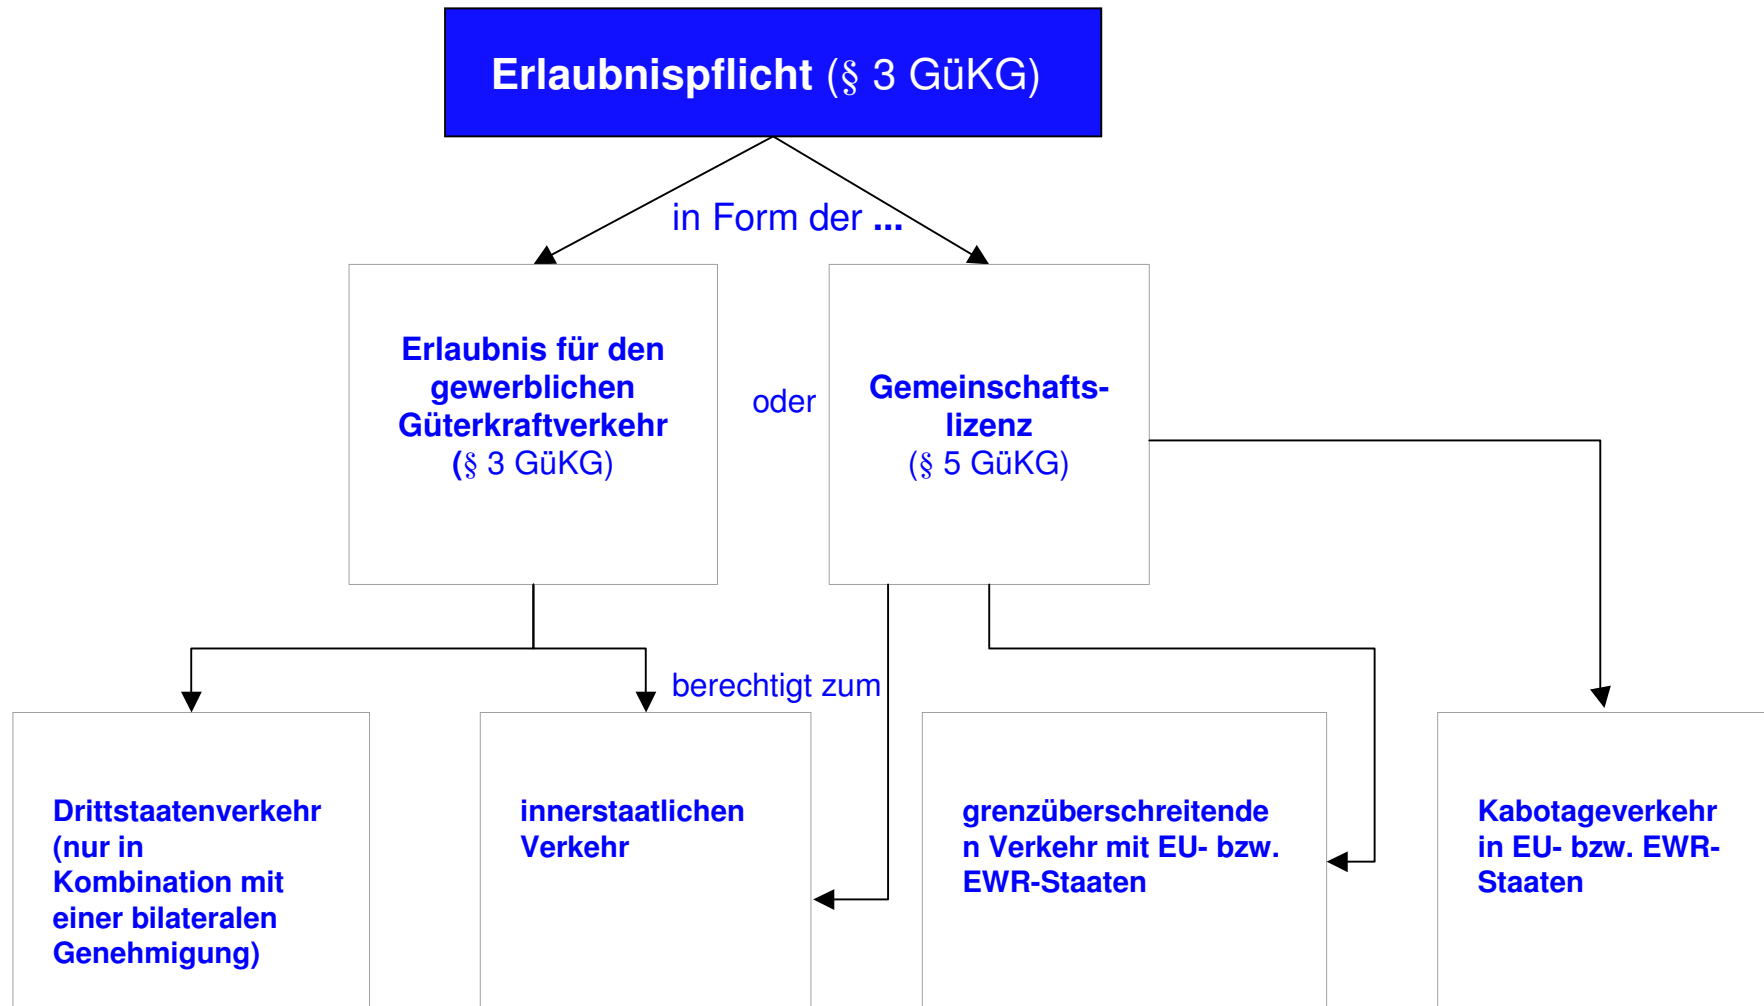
Erlaubnispflicht (§ 3 GüKG)

in Form der ...

Erlaubnis für den gewerblichen Güterkraftverkehr (§ 3 GüKG)

oder

Gemeinschaftslizenz (§ 5 GüKG)

berechtigt zum

Drittstaatenverkehr (nur in Kombination mit einer bilateralen Genehmigung)

innerstaatlichen Verkehr

grenzüberschreitenden Verkehr mit EU- bzw. EWR-Staaten

Kabotageverkehr in EU- bzw. EWR-Staaten